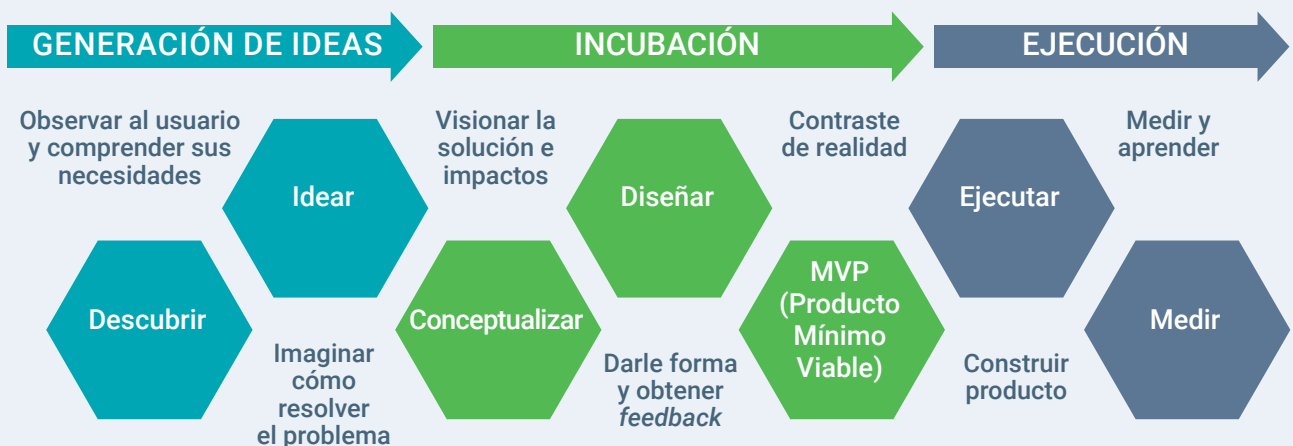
GENERACIÓN DE IDEAS

INCUBACIÓN

EJECUCIÓN

Observar al usuario y comprender sus necesidades

Idear

Descubrir

Imaginar cómo resolver el problema

Visionar la solución e impactos

Diseñar

Conceptualizar

Darle forma y obtener *feedback*

Contraste de realidad

MVP (Producto Mínimo Viable)

Ejecutar

Construir producto

Medir y aprender

Medir